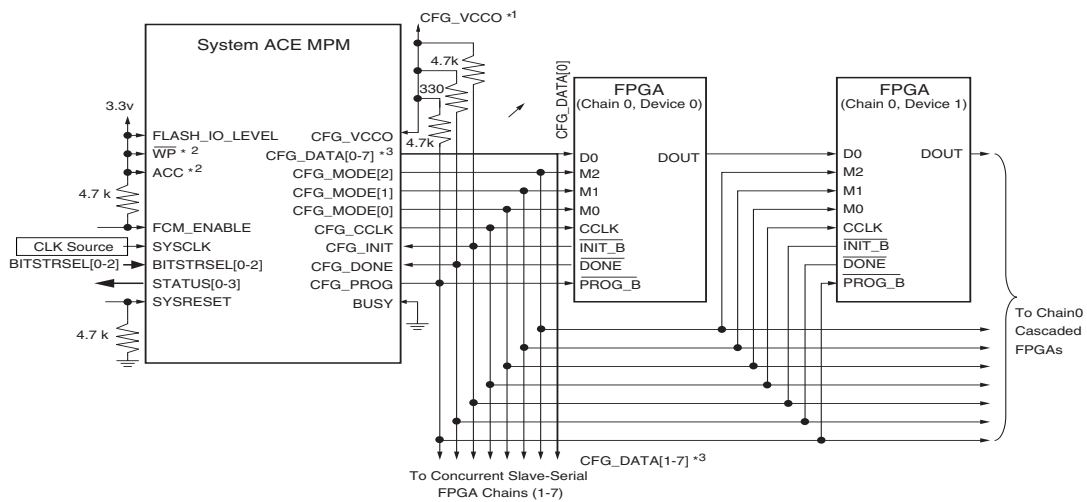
CFG_VCCO *1

System ACE MPM

4.7k

330

4.7k

CFG_DATA[0]

FPGA
(Chain 0, Device 0)

FPGA
(Chain 0, Device 1)

3.3v

FLASH_IO_LEVEL
$\overline{WP}$ *2
ACC *2

4.7 k

FCM_ENABLE
CLK Source
SYSCLK
BITSTRSEL[0-2]
BITSTRSEL[0-2]
STATUS[0-3]
SYSRESET

4.7 k

CFG_VCCO
CFG_DATA[0-7] *3
CFG_MODE[2]
CFG_MODE[1]
CFG_MODE[0]
CFG_CCLK
CFG_INIT
CFG_DONE
CFG_PROG
BUSY

D0
M2
M1
M0
CCLK
$\overline{INIT\_B}$
$\overline{DONE}$
$\overline{PROG\_B}$

DOUT

D0
M2
M1
M0
CCLK
$\overline{INIT\_B}$
$\overline{DONE}$
$\overline{PROG\_B}$

DOUT

To Chain0
Cascaded
FPGAs

CFG_DATA[1-7] *3

To Concurrent Slave-Serial
FPGA Chains (1-7)